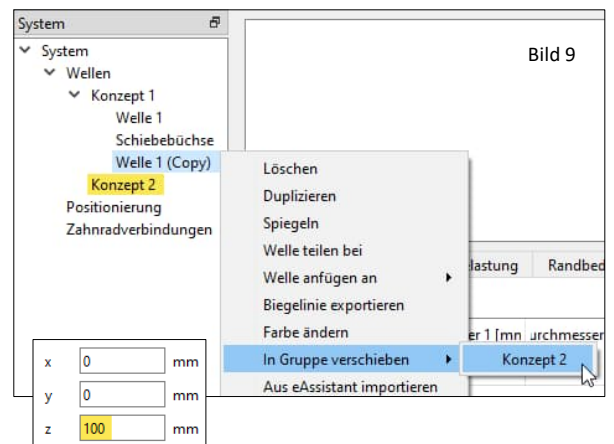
System
System
Wellen
Konzept 1
Welle 1
Schiebebüchse
Welle 1 (Copy)
Konzept 2
Positionierung
Zahnradverbindungen

Bild 9

Löschen
Duplizieren
Spiegeln
Welle teilen bei
Welle anfügen an
Biegelinie exportieren
Farbe ändern
In Gruppe verschieben
Aus eAssistant importieren

Konzept 2

elastung
Randbed
er 1 [mn
urchmesser

| x | 0 | mm |
|---|---|---|
| y | 0 | mm |
| z | 100 | mm |